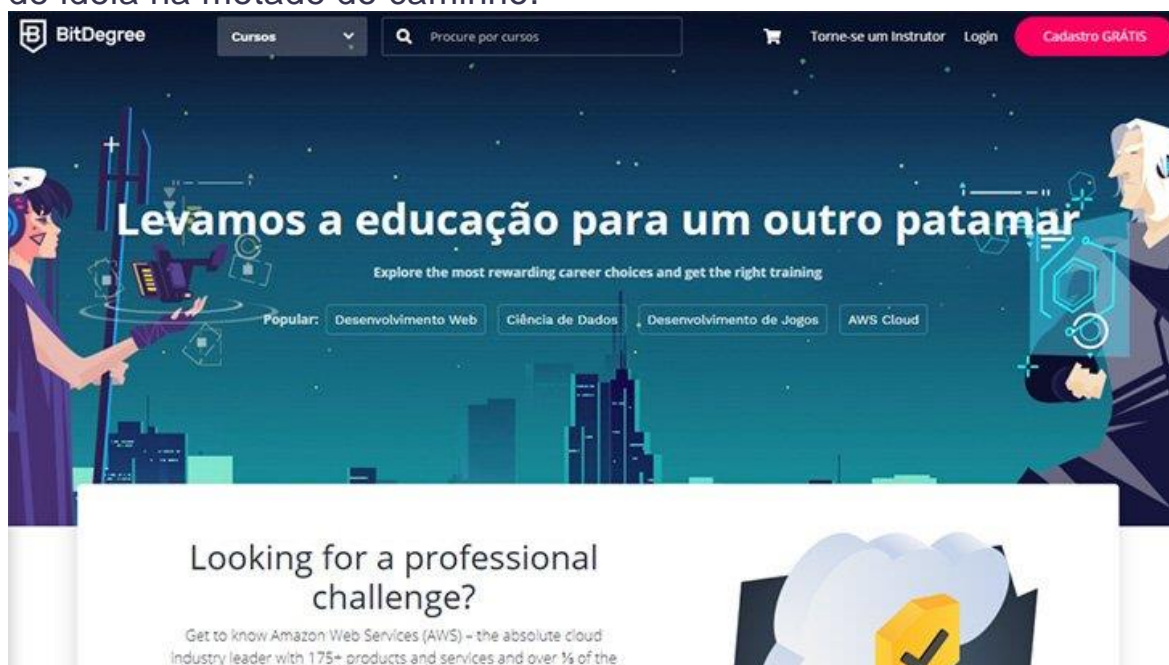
BitDegree

Cursos

Procure por cursos

Torne-se um Instrutor

Login

Cadastro GRÁTIS

Levamos a educação para um outro patamar

Explore the most rewarding career choices and get the right training

Popular: Desenvolvimento Web | Ciência de Dados | Desenvolvimento de Jogos | AWS Cloud

Looking for a professional challenge?

Get to know Amazon Web Services (AWS) – the absolute cloud industry leader with 175+ products and services and over ⅓ of the